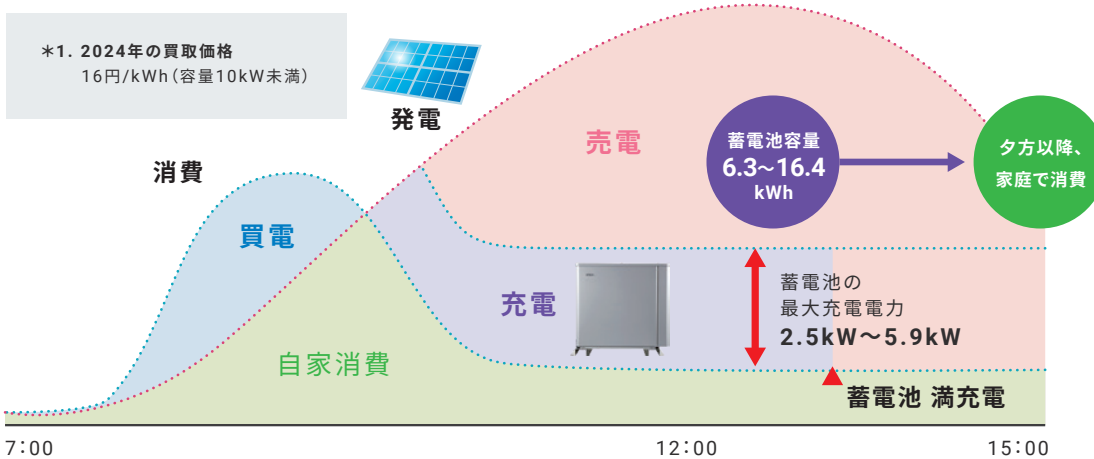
＊1. 2024年の買取価格
16円/kWh（容量10kW未満）

発電

売電

蓄電池容量
6.3～16.4
kWh

夕方以降、
家庭で消費

消費

買電

充電

蓄電池の
最大充電電力
2.5kW～5.9kW

自家消費

蓄電池 満充電

7:00

12:00

15:00